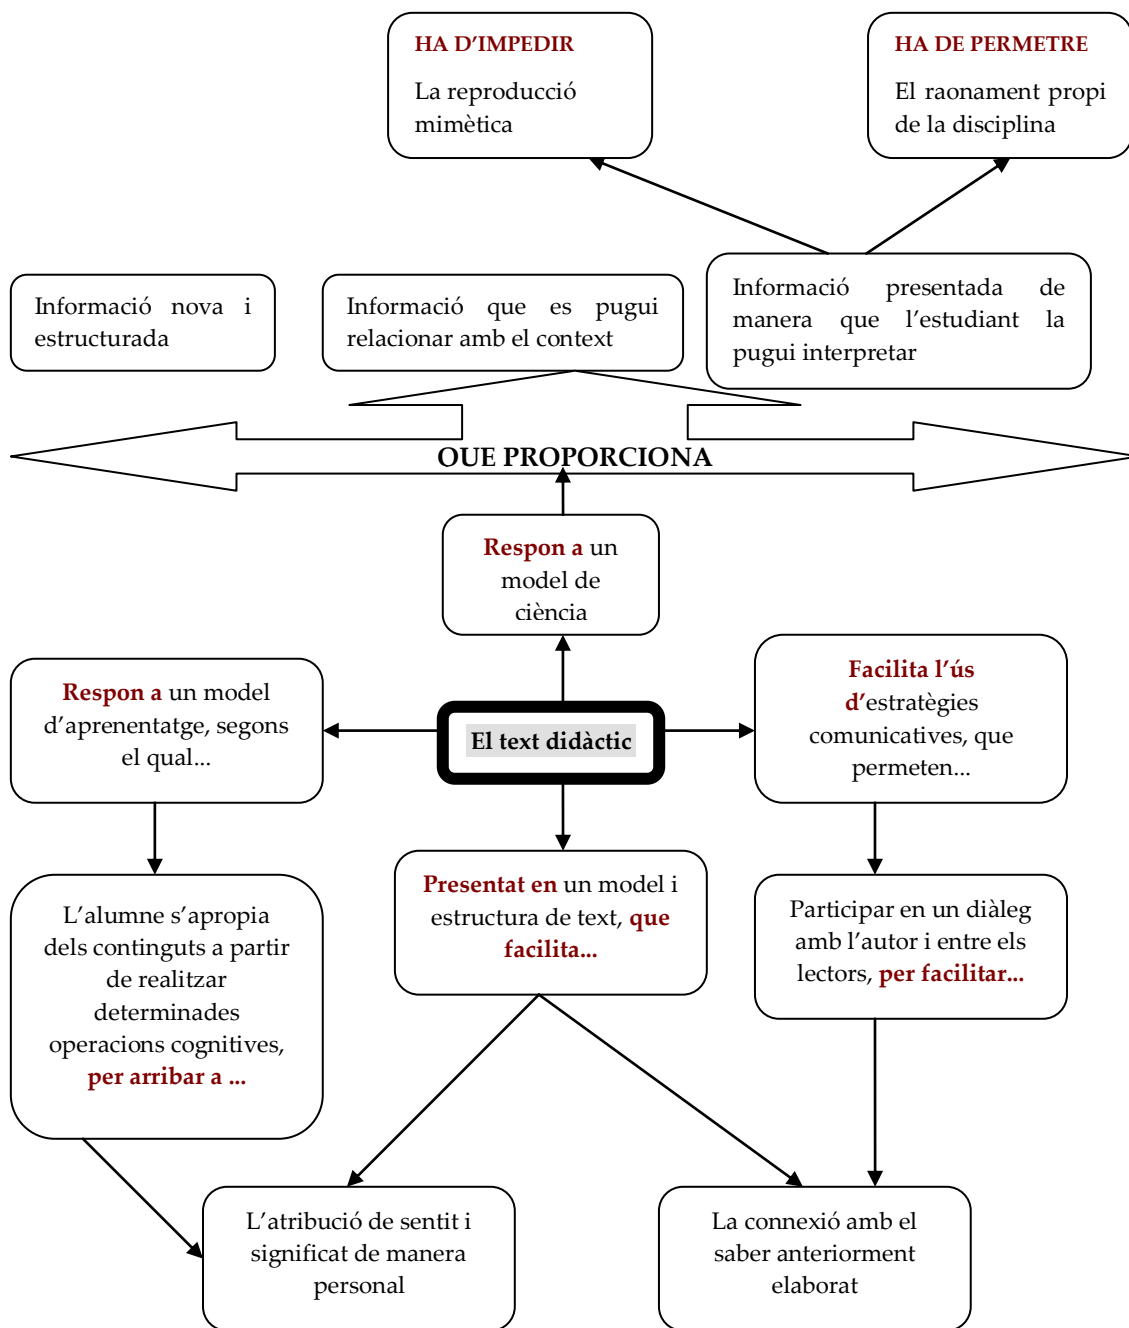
HA D'IMPEDIR

La reproducció mimètica

HA DE PERMETRE

El raonament propi de la disciplina

Informació nova i estructurada

Informació que es pugui relacionar amb el context

Informació presentada de manera que l'estudiant la pugui interpretar

OUE PROPORCIONA

Respon a un model de ciència

Respon a un model d'aprenentatge, segons el qual...

El text didàctic

Facilita l'ús d'estratègies comunicatives, que permeten...

L'alumne s'apropia dels continguts a partir de realitzar determinades operacions cognitives, per arribar a ...

Presentat en un model i estructura de text, que facilita...

Participar en un diàleg amb l'autor i entre els lectors, per facilitar...

L'atribució de sentit i significat de manera personal

La connexió amb el saber anteriorment elaborat